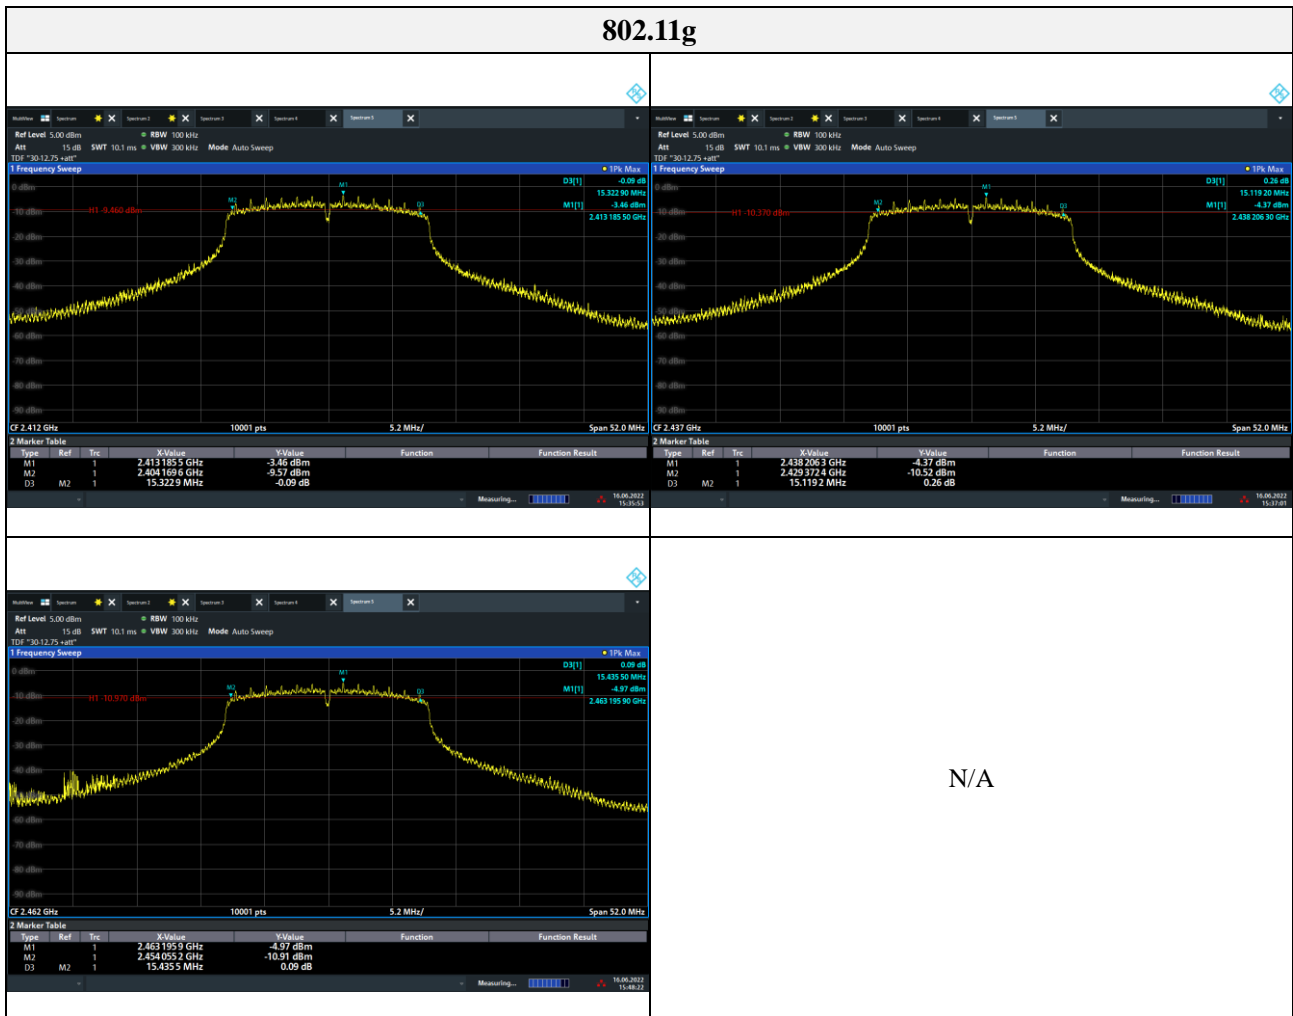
802.11g

MultiView Spectrum Spectrum 2 Spectrum 3 Spectrum 4 Spectrum 5

Ref Level 5.00 dBm RBW 100 kHz
Att 15 dB SWT 10.1 ms VBW 300 kHz Mode Auto Sweep
TDF "30-12.75 +att"
1 Frequency Sweep 1Pk Max
0 dBm D3[1] -0.09 dB
15.322 90 MHz
-10 dBm H1 -9.460 dBm M1[1] -3.46 dBm
2.413 185 50 GHz
-20 dBm
-30 dBm
-40 dBm
-50 dBm
-60 dBm
-70 dBm
-80 dBm
-90 dBm
M1 M2 D3
CF 2.412 GHz 10001 pts 5.2 MHz/ Span 52.0 MHz
2 Marker Table

| Type | Ref | Trc | X-Value | Y-Value | Function | Function Result |
|---|---|---|---|---|---|---|
| M1 | | 1 | 2.413 185 5 GHz | -3.46 dBm | | |
| M2 | | 1 | 2.404 169 6 GHz | -9.57 dBm | | |
| D3 | M2 | 1 | 15.322 9 MHz | -0.09 dB | | |

Measuring... 16.06.2022 15:35:53

MultiView Spectrum Spectrum 2 Spectrum 3 Spectrum 4 Spectrum 5

Ref Level 5.00 dBm RBW 100 kHz
Att 15 dB SWT 10.1 ms VBW 300 kHz Mode Auto Sweep
TDF "30-12.75 +att"
1 Frequency Sweep 1Pk Max
0 dBm D3[1] 0.26 dB
15.119 20 MHz
-10 dBm H1 -10.370 dBm M1[1] -4.37 dBm
2.438 206 30 GHz
-20 dBm
-30 dBm
-40 dBm
-50 dBm
-60 dBm
-70 dBm
-80 dBm
-90 dBm
M1 M2 D3
CF 2.437 GHz 10001 pts 5.2 MHz/ Span 52.0 MHz
2 Marker Table

| Type | Ref | Trc | X-Value | Y-Value | Function | Function Result |
|---|---|---|---|---|---|---|
| M1 | | 1 | 2.438 206 3 GHz | -4.37 dBm | | |
| M2 | | 1 | 2.429 372 4 GHz | -10.52 dBm | | |
| D3 | M2 | 1 | 15.119 2 MHz | 0.26 dB | | |

Measuring... 16.06.2022 15:37:01

MultiView Spectrum Spectrum 2 Spectrum 3 Spectrum 4 Spectrum 5

Ref Level 5.00 dBm RBW 100 kHz
Att 15 dB SWT 10.1 ms VBW 300 kHz Mode Auto Sweep
TDF "30-12.75 +att"
1 Frequency Sweep 1Pk Max
0 dBm D3[1] 0.08 dB
15.435 50 MHz
-10 dBm H1 -10.970 dBm M1[1] -4.97 dBm
2.463 195 90 GHz
-20 dBm
-30 dBm
-40 dBm
-50 dBm
-60 dBm
-70 dBm
-80 dBm
-90 dBm
M1 M2 D3
CF 2.462 GHz 10001 pts 5.2 MHz/ Span 52.0 MHz
2 Marker Table

| Type | Ref | Trc | X-Value | Y-Value | Function | Function Result |
|---|---|---|---|---|---|---|
| M1 | | 1 | 2.463 195 9 GHz | -4.97 dBm | | |
| M2 | | 1 | 2.454 055 2 GHz | -10.91 dBm | | |
| D3 | M2 | 1 | 15.435 5 MHz | 0.09 dB | | |

Measuring... 16.06.2022 15:48:22

N/A